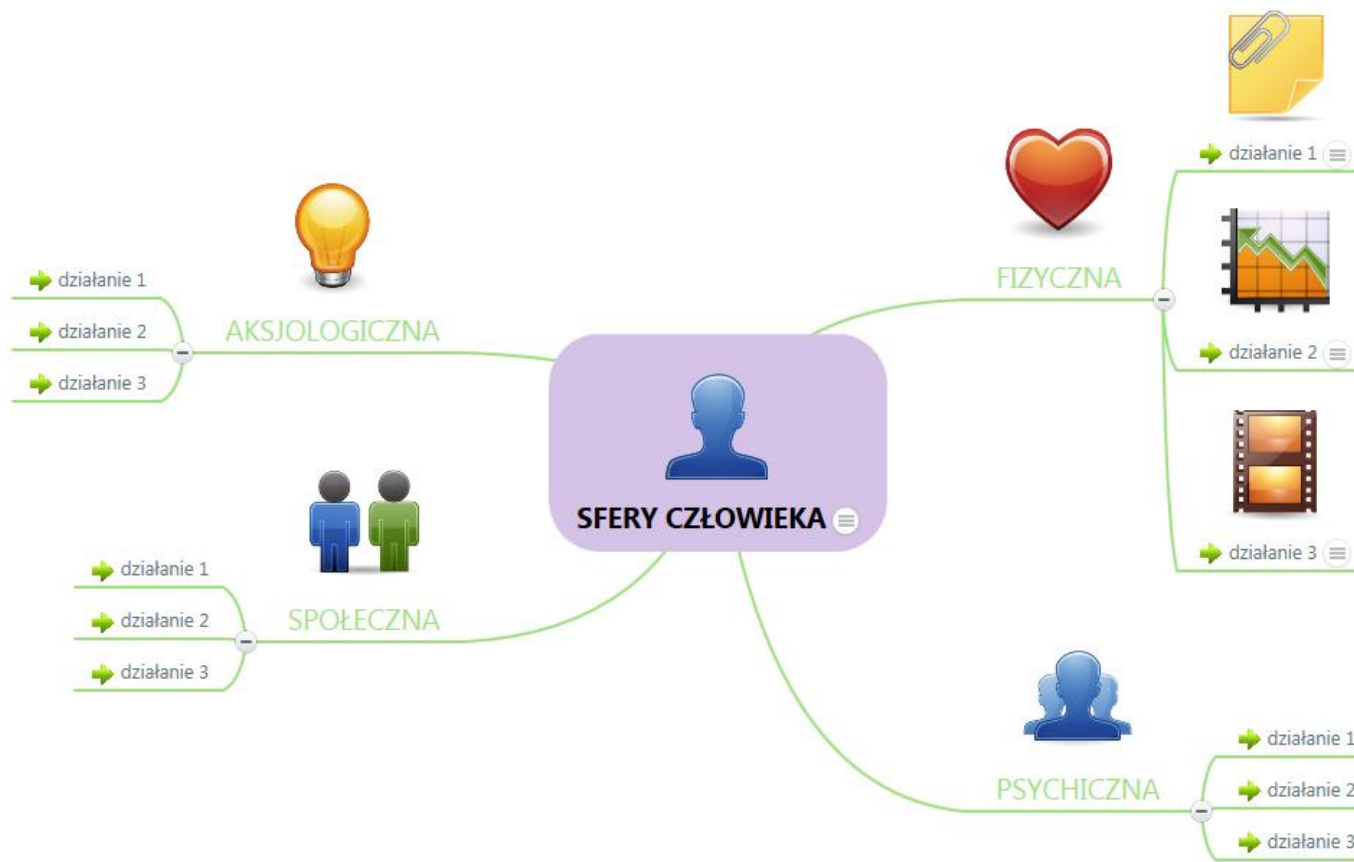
SFERY CZŁOWIEKA

AKSJOLOGICZNA
działanie 1
działanie 2
działanie 3

SPOŁECZNA
działanie 1
działanie 2
działanie 3

FIZYCZNA
działanie 1
działanie 2
działanie 3

PSYCHICZNA
działanie 1
działanie 2
działanie 3